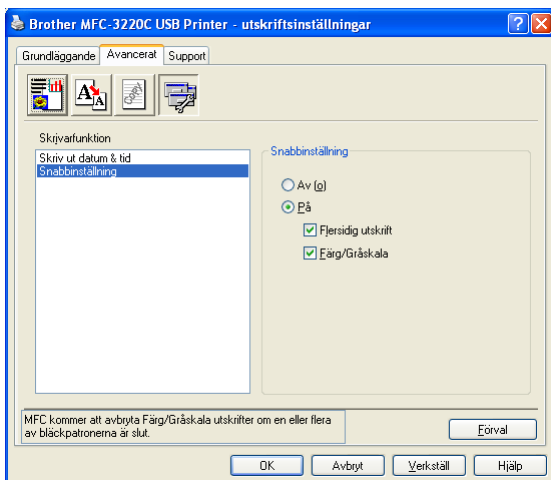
Brother MFC-3220C USB Printer - utskriftsinställningar

Grundläggande | Avancerat | Support

Skrivarfunktion

Skriv ut datum & tid
Snabbinställning

Snabbinställning

Av (o)
På
Flersidig utskrift
Färg/Gråskala

MFC kommer att avbryta Färg/Gråskala utskrifter om en eller flera av bläckpatronerna är slut.

Förval

OK | Avbryt | Verkställ | Hjälp